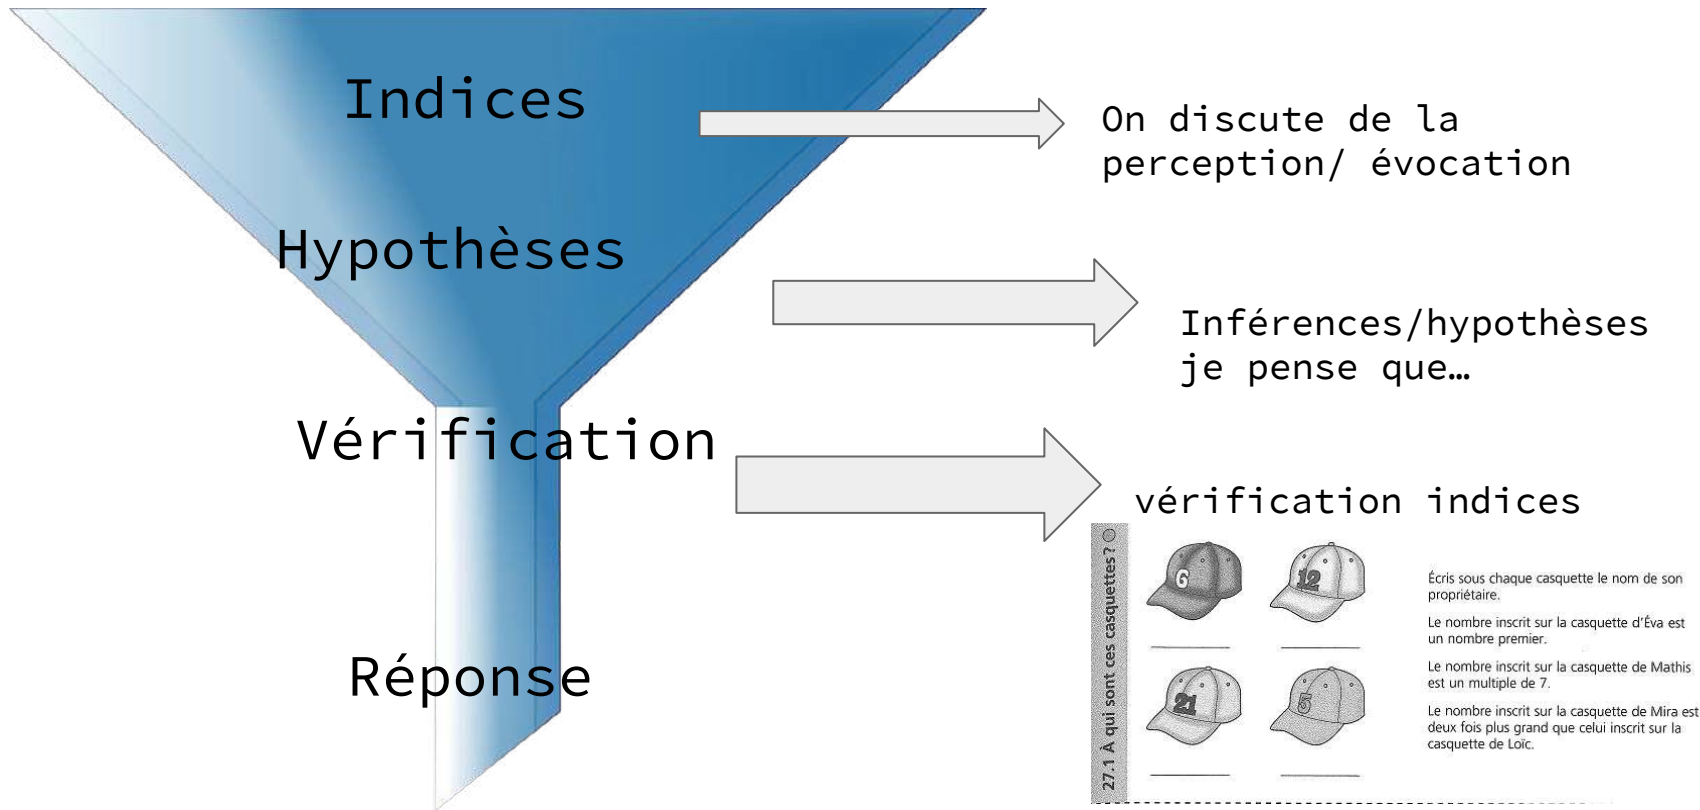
Indices

Hypothèses

Vérification

Réponse

On discute de la perception/ évocation

Inférences/hypothèses je pense que…

vérification indices

27.1 À qui sont ces casquettes?

6

12

21

5

Écris sous chaque casquette le nom de son propriétaire.

Le nombre inscrit sur la casquette d'Éva est un nombre premier.

Le nombre inscrit sur la casquette de Mathis est un multiple de 7.

Le nombre inscrit sur la casquette de Mira est deux fois plus grand que celui inscrit sur la casquette de Loïc.